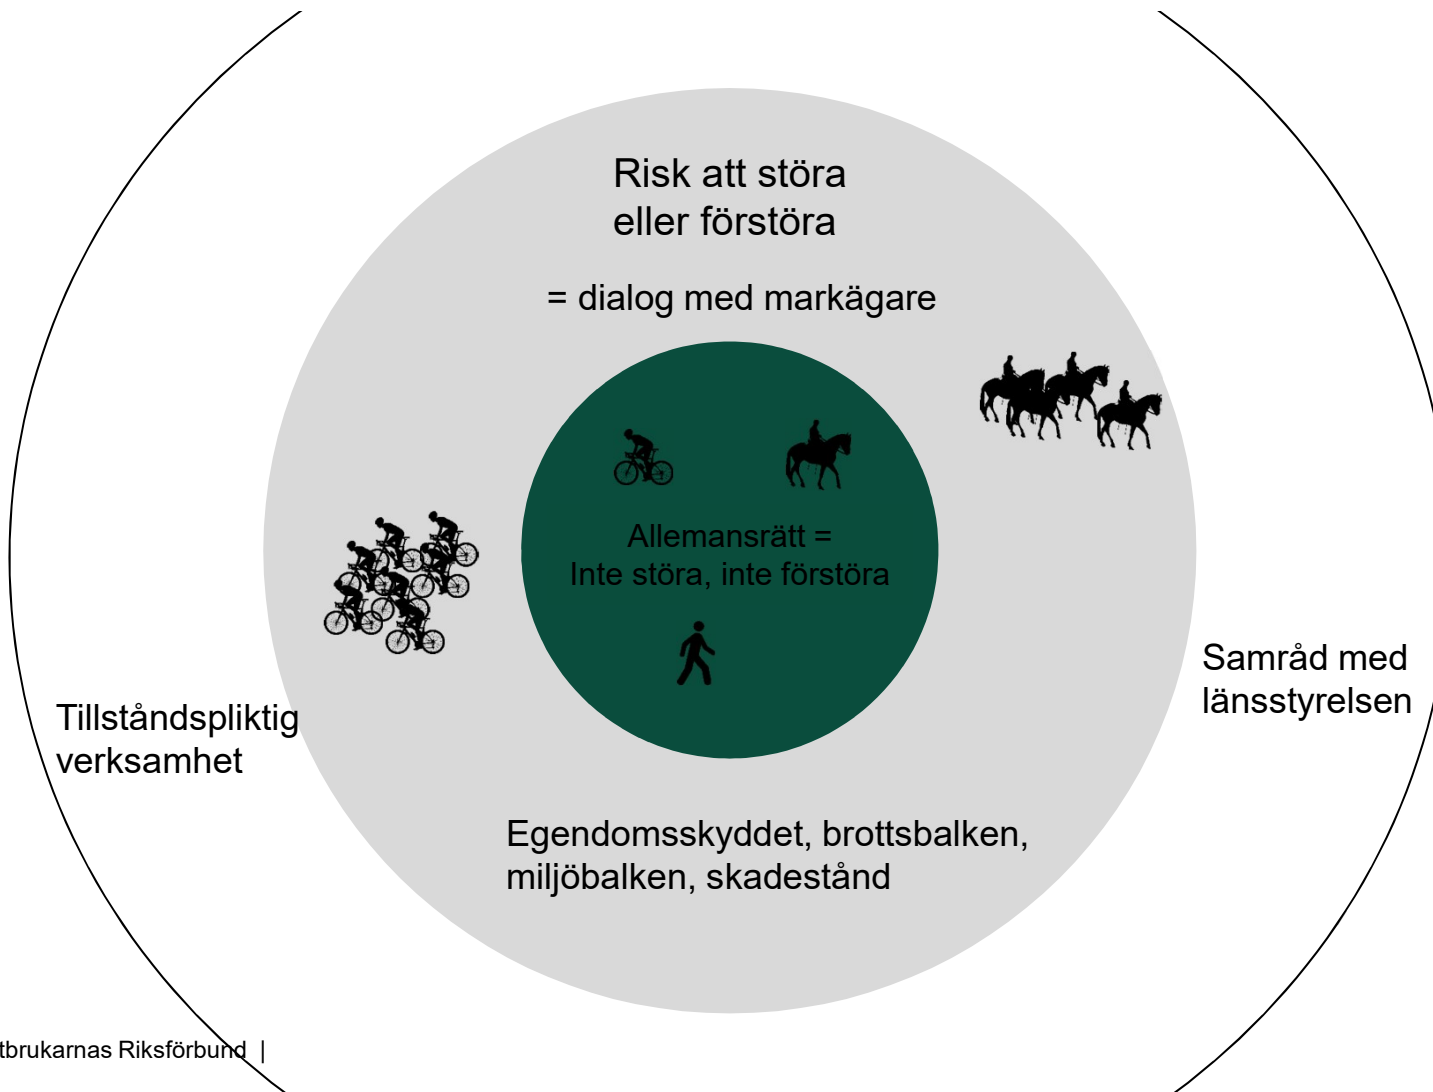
Risk att störa eller förstöra

= dialog med markägare

Allemansrätt = Inte störa, inte förstöra

Samråd med länsstyrelsen

Tillståndspliktig verksamhet

Egendomsskyddet, brottsbalken, miljöbalken, skadestånd

tbrukarnas Riksförbund |